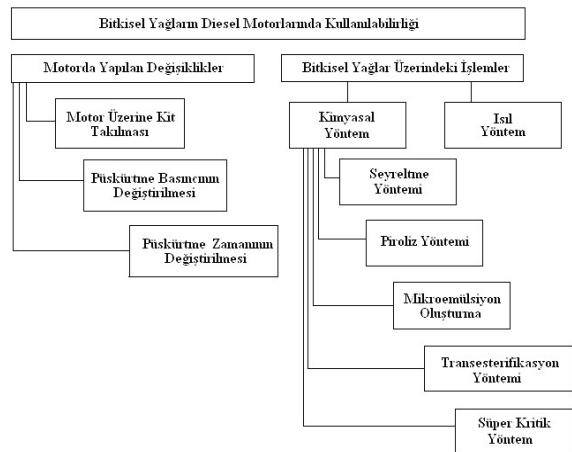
Bitkisel Yağların Diesel Motorlarında Kullanılabilirliği

Motorda Yapılan Değişiklikler

Motor Üzerine Kit Takılması

Püskürtme Basıncının Değiştirilmesi

Püskürtme Zamanının Değiştirilmesi

Bitkisel Yağlar Üzerindeki İşlemler

Kimyasal Yöntem

Isıl Yöntem

Seyreltme Yöntemi

Piroliz Yöntemi

Mikroemülsiyon Oluşturma

Transesterifikasyon Yöntemi

Süper Kritik Yöntem